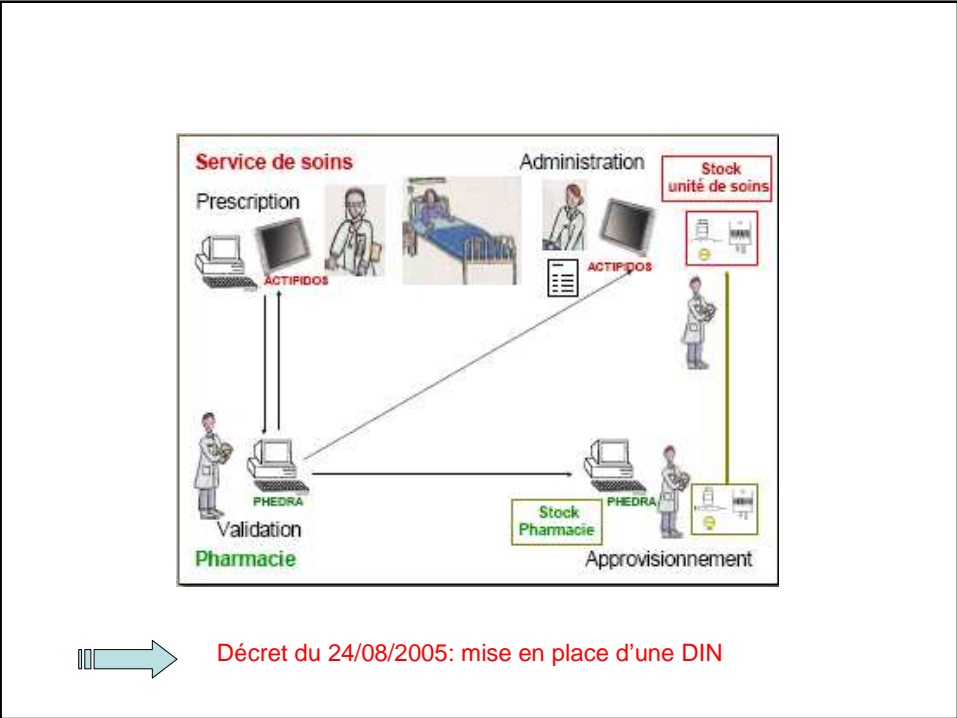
Service de soins

Administration

Stock unité de soins

Prescription

ACTIPIDOS

ACTIPIDOS

PHEDRA

PHEDRA

Stock Pharmacie

Validation

Pharmacie

Approvisionnement

Décret du 24/08/2005: mise en place d'une DIN